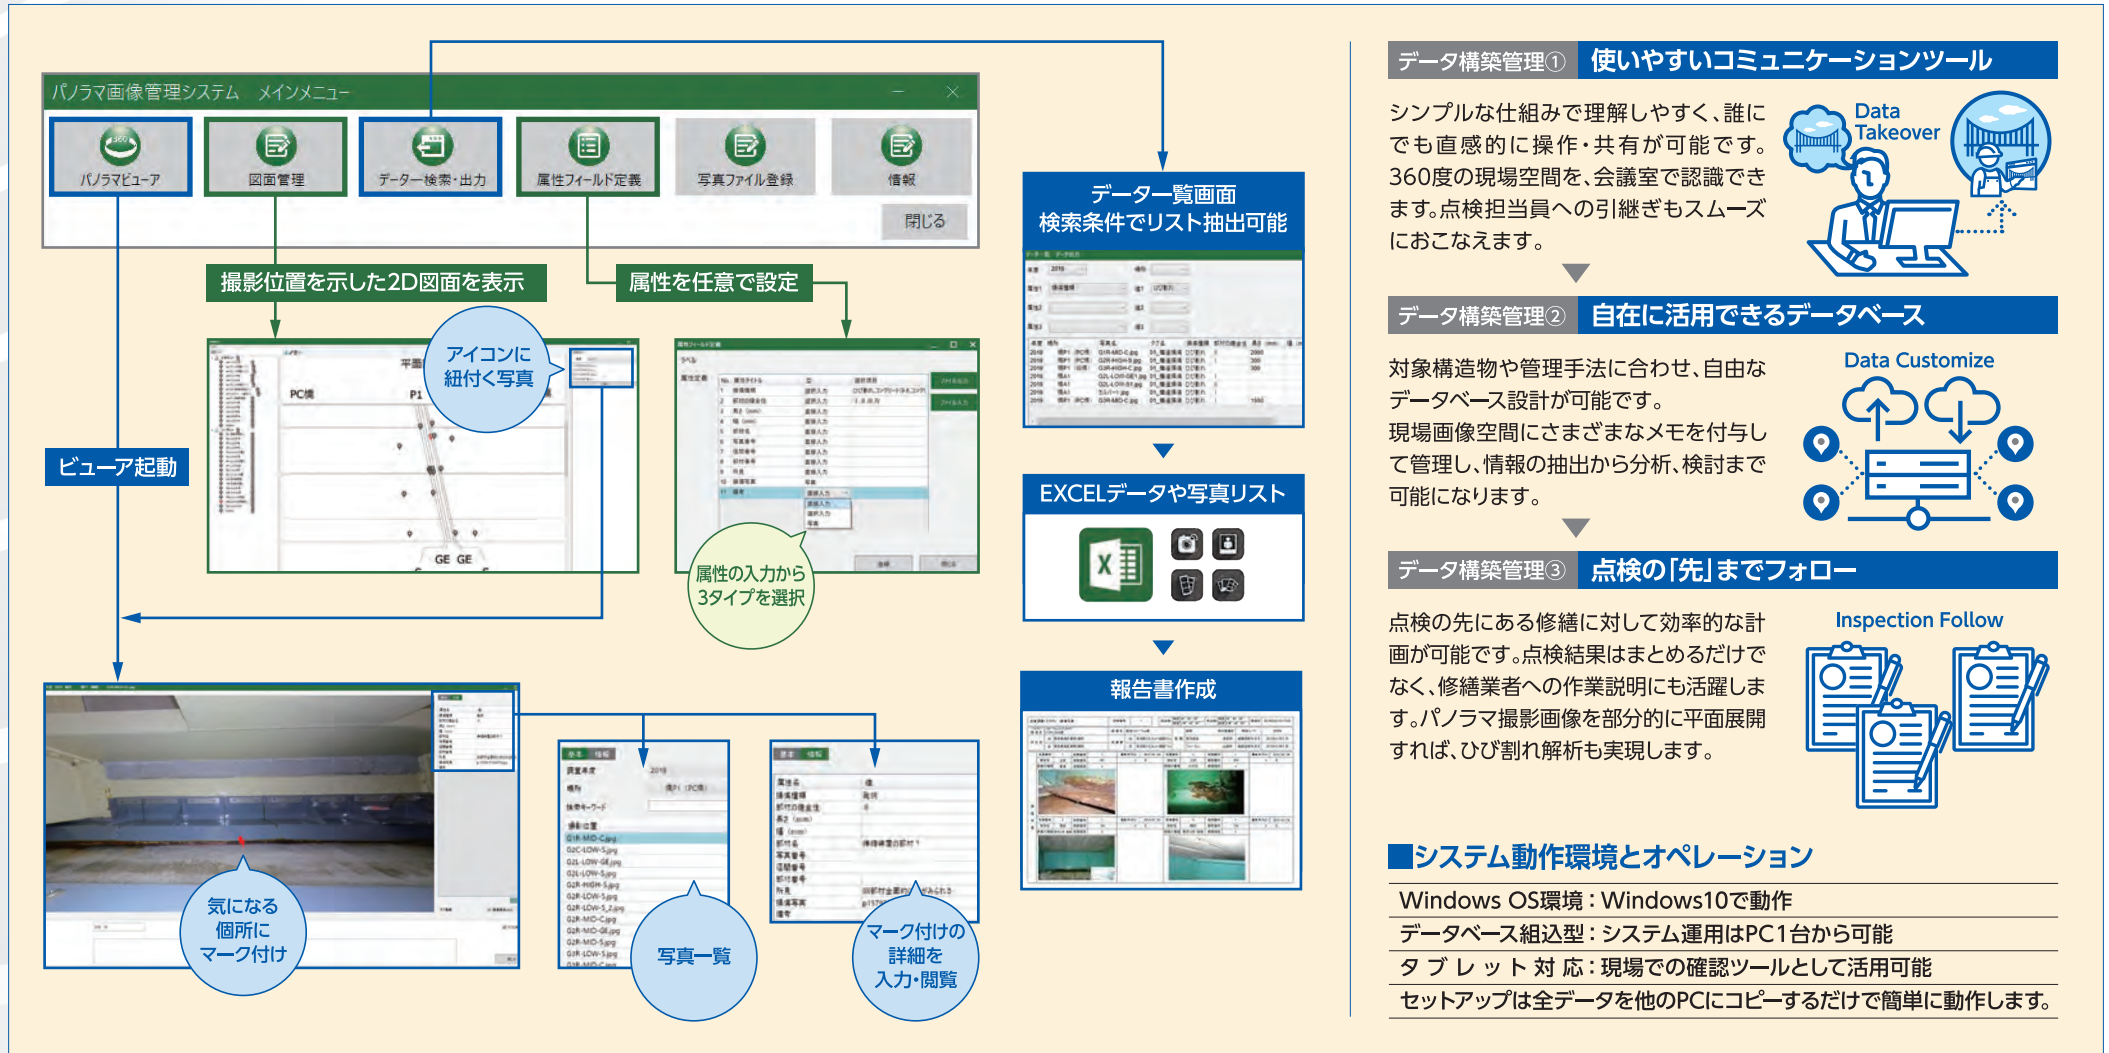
パノラマ画像管理システム　メインメニュー

パノラマビューア
図面管理
データー検索・出力
属性フィールド定義
写真ファイル登録
情報
閉じる

撮影位置を示した2D図面を表示
属性を任意で設定

アイコンに紐付く写真

PC橋
P1
GE GE

属性の入力から3タイプを選択

ビューア起動

気になる個所にマーク付け

写真一覧

マーク付けの詳細を入力・閲覧

データー覧画面
検索条件でリスト抽出可能

EXCELデータや写真リスト

報告書作成

データ構築管理① 使いやすいコミュニケーションツール

シンプルな仕組みで理解しやすく、誰にでも直感的に操作・共有が可能です。360度の現場空間を、会議室で認識できます。点検担当員への引継ぎもスムーズにおこなえます。

Data Takeover

データ構築管理② 自在に活用できるデータベース

対象構造物や管理手法に合わせ、自由なデータベース設計が可能です。
現場画像空間にさまざまなメモを付与して管理し、情報の抽出から分析、検討まで可能になります。

Data Customize

データ構築管理③ 点検の「先」までフォロー

点検の先にある修繕に対して効率的な計画が可能です。点検結果はまとめるだけでなく、修繕業者への作業説明にも活躍します。パノラマ撮影画像を部分的に平面展開すれば、ひび割れ解析も実現します。

Inspection Follow

■システム動作環境とオペレーション

Windows OS環境：Windows10で動作
データベース組込型：システム運用はPC1台から可能
タブレット対応：現場での確認ツールとして活用可能
セットアップは全データを他のPCにコピーするだけで簡単に動作します。